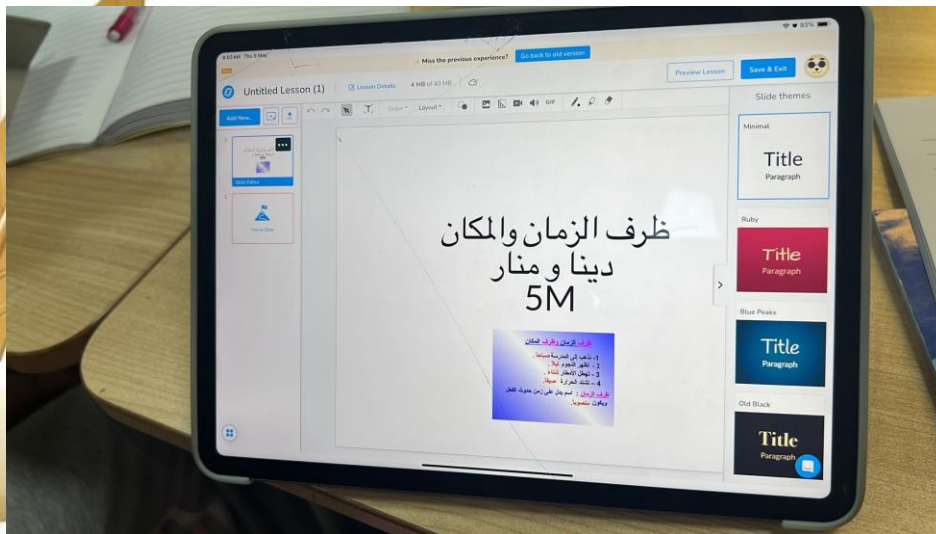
8:52 AM Thu 9 May
93%
Miss the previous experience? Go back to old version
Untitled Lesson (1)
Lesson Details
4 MB of 40 MB
Preview Lesson
Save & Exit
Add New...
Order
Layout
GIF
Slide themes
Slide Editor
How to Slide
ظرف الزمان والمكان
دينا و منار
5M
ظرف الزمان وظرف المكان
1- ذاهب إلى المدرسة صباحاً .
2 - تظهر النجوم ليلاً .
3 - تهطل الأمطار شتاءً .
4 - تشتد الحرارة صيفاً .
ظرف الزمان : اسم يدل على زمن حدوث الفعل ويكون منصوباً.
Minimal
Title
Paragraph
Ruby
Title
Paragraph
Blue Peaks
Title
Paragraph
Old Black
Title
Paragraph